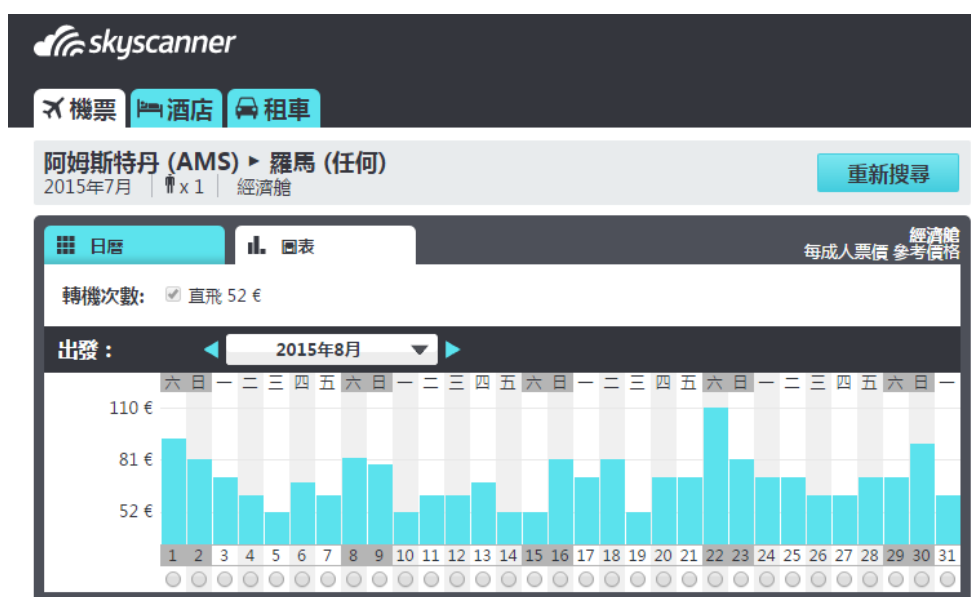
skyscanner

機票 酒店 租車

阿姆斯特丹 (AMS) ▸ 羅馬 (任何)
2015年7月 | x 1 | 經濟艙

重新搜尋

日曆 圖表

經濟艙
每成人票價 參考價格

轉機次數: 直飛 52 €

出發：2015年8月

六 日 一 二 三 四 五 六 日 一 二 三 四 五 六 日 一 二 三 四 五 六 日 一 二 三 四 五 六 日 一

110 €
81 €
52 €

1 2 3 4 5 6 7 8 9 10 11 12 13 14 15 16 17 18 19 20 21 22 23 24 25 26 27 28 29 30 31